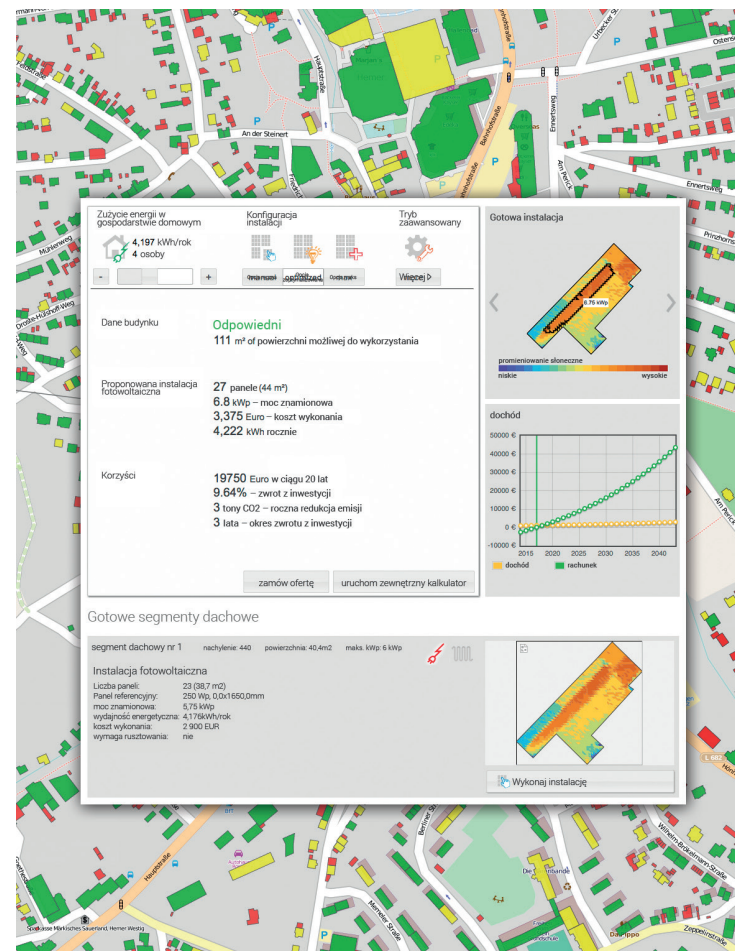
Zużycie energii w gospodarstwie domowym
4,197 kWh/rok
4 osoby

Konfiguracja instalacji

Tryb zaawansowany

Więcej ▷

Dane budynku

Odpowiedni
111 m² of powierzchni możliwej do wykorzystania

Proponowana instalacja fotowoltaiczna

27 paneli (44 m²)
6.8 kWp – moc znamionowa
3,375 Euro – koszt wykonania
4,222 kWh rocznie

Korzyści

19750 Euro w ciągu 20 lat
9.64% – zwrot z inwestycji
3 tony CO2 – roczna redukcja emisji
3 lata – okres zwrotu z inwestycji

zamów ofertę
uruchom zewnętrzny kalkulator

Gotowa instalacja

6.75 kWp

promieniowanie słoneczne
niskie
wysokie

dochód

50000 €
40000 €
30000 €
20000 €
10000 €
0 €
-10000 €
2015 2020 2025 2030 2035 2040

dochód
rachunek

Gotowe segmenty dachowe

segment dachowy nr 1 nachylenie: 440 powierzchnia: 40,4m2 maks. kWp: 6 kWp

Instalacja fotowoltaiczna

Liczba paneli: 23 (38,7 m2)
Panel referencyjny: 250 Wp, 0,0x1650,0mm
moc znamionowa: 5,75 kWp
wydajność energetyczna: 4,176kWh/rok
koszt wykonania: 2 900 EUR
wymaga rusztowania: nie

Wykonaj instalację

An der Steinert
Bahnhofstraße
Ennertsweg
Am Perick
Mühlenweg
Berliner Straße
Hauptstraße
Wilhelm-Brökelmann-Straße
Zeppelinstraße
Sparkasse Märkisches Sauerland, Hemer Westig